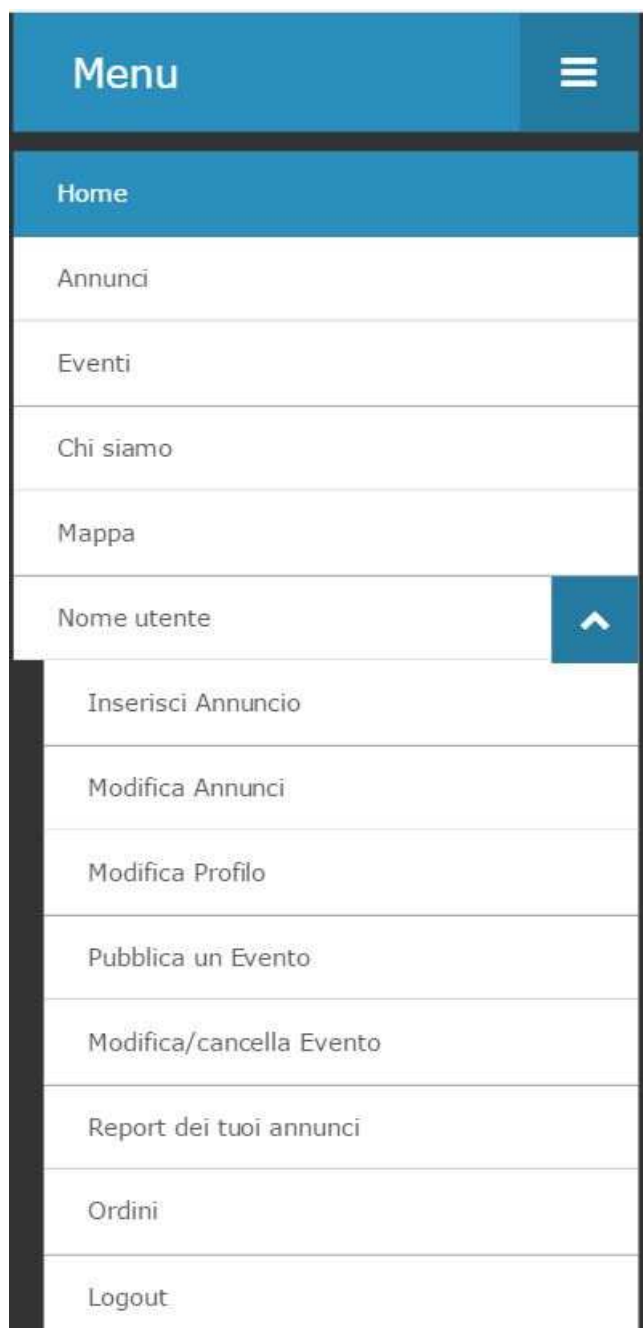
Menu

Home

Annunci

Eventi

Chi siamo

Mappa

Nome utente

Inserisci Annuncio

Modifica Annunci

Modifica Profilo

Pubblica un Evento

Modifica/cancella Evento

Report dei tuoi annunci

Ordini

Logout